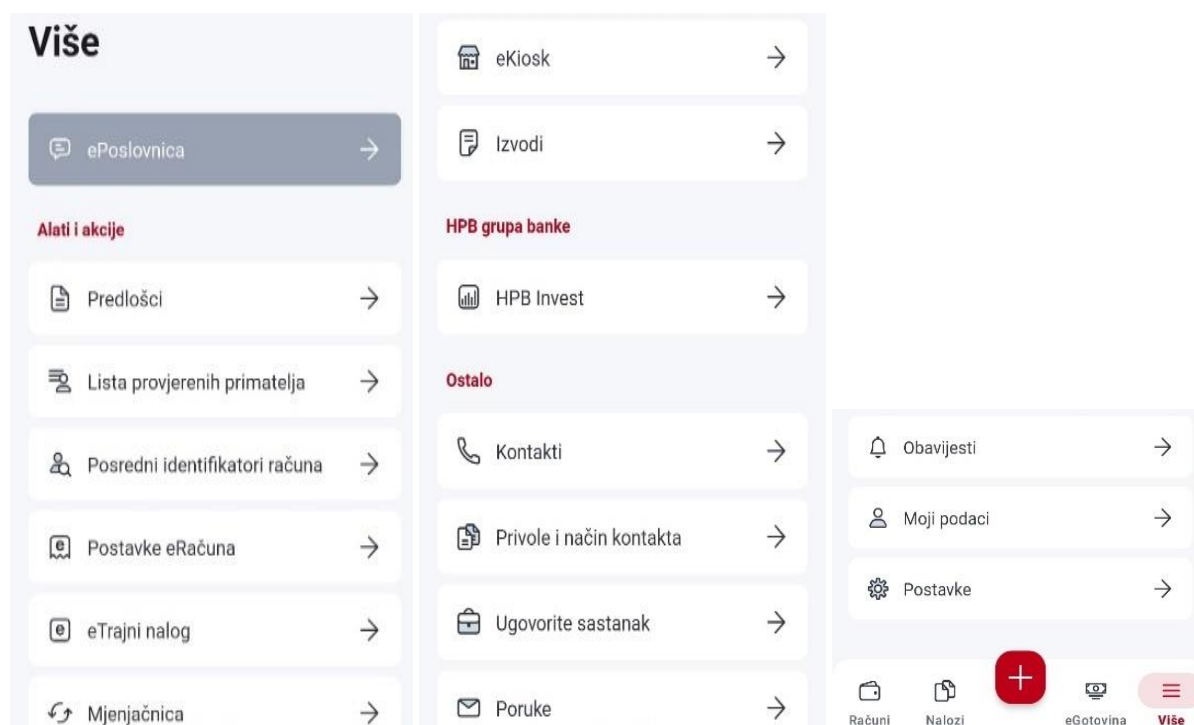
Više

ePoslovnica

Alati i akcije

Predlošci

Lista provjerenih primatelja

Posredni identifikatori računa

Postavke eRačuna

eTrajni nalog

Mjenjačnica

eKiosk

Izvodi

HPB grupa banke

HPB Invest

Ostalo

Kontakti

Privole i način kontakta

Ugovorite sastanak

Poruke

Obavijesti

Moji podaci

Postavke

Računi

Nalozi

+

eGotovina

Više